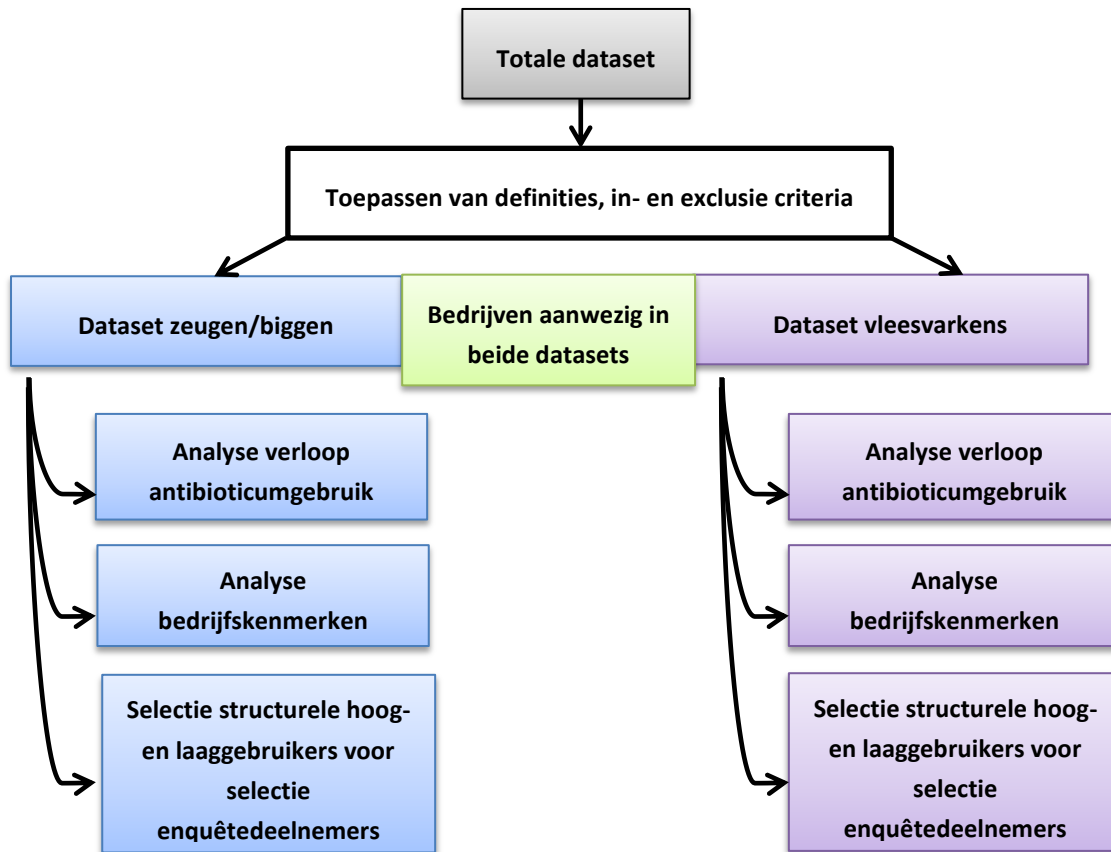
Totale dataset

Toepassen van definities, in- en exclusie criteria

Dataset zeugen/biggen

Bedrijven aanwezig in beide datasets

Dataset vleesvarkens

Analyse verloop antibioticumgebruik

Analyse bedrijfskenmerken

Selectie structurele hoog- en laaggebruikers voor selectie enquêtedeelnemers

Analyse verloop antibioticumgebruik

Analyse bedrijfskenmerken

Selectie structurele hoog- en laaggebruikers voor selectie enquêtedeelnemers